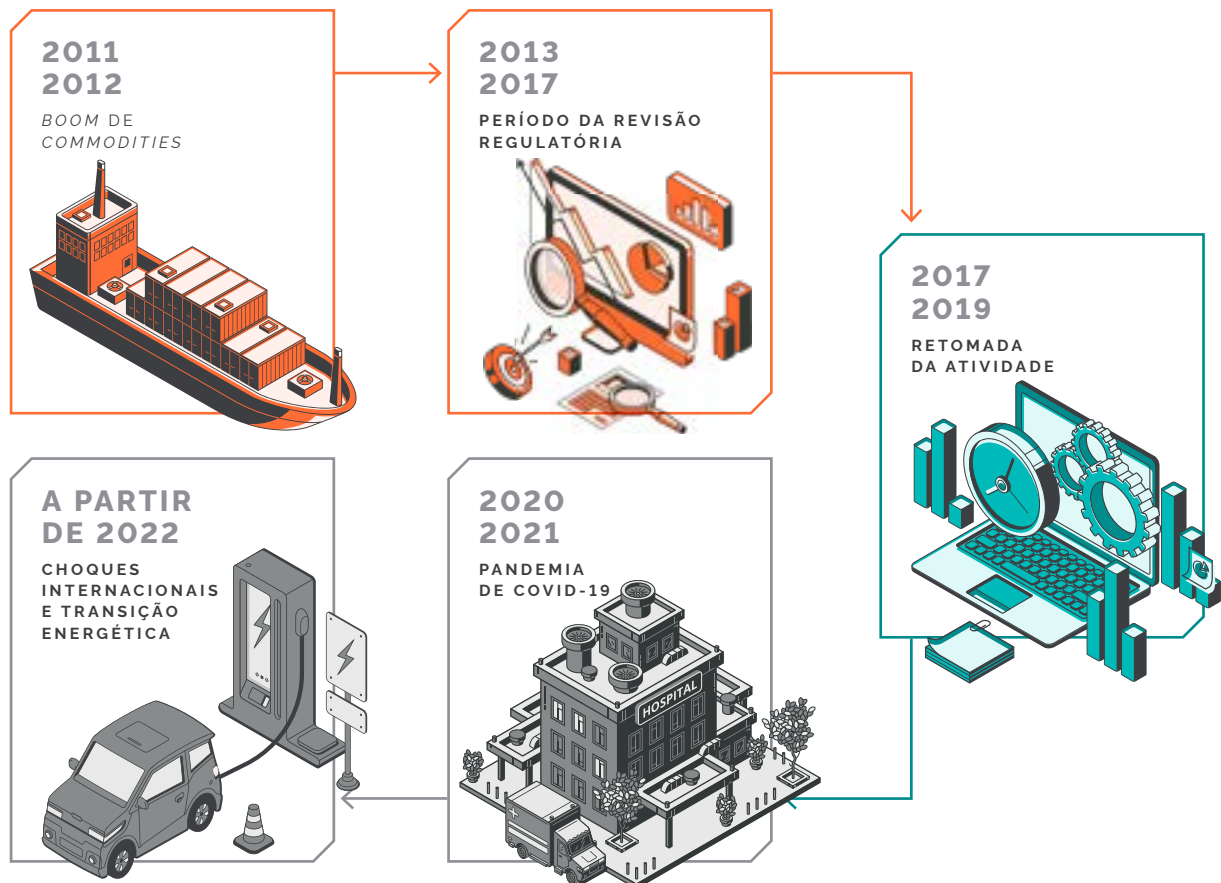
2011
2012
BOOM DE COMMODITIES

2013
2017
PERÍODO DA REVISÃO REGULATÓRIA

2017
2019
RETOMADA DA ATIVIDADE

2020
2021
PANDEMIA DE COVID-19

HOSPITAL

A PARTIR DE 2022
CHOQUES INTERNACIONAIS E TRANSIÇÃO ENERGÉTICA